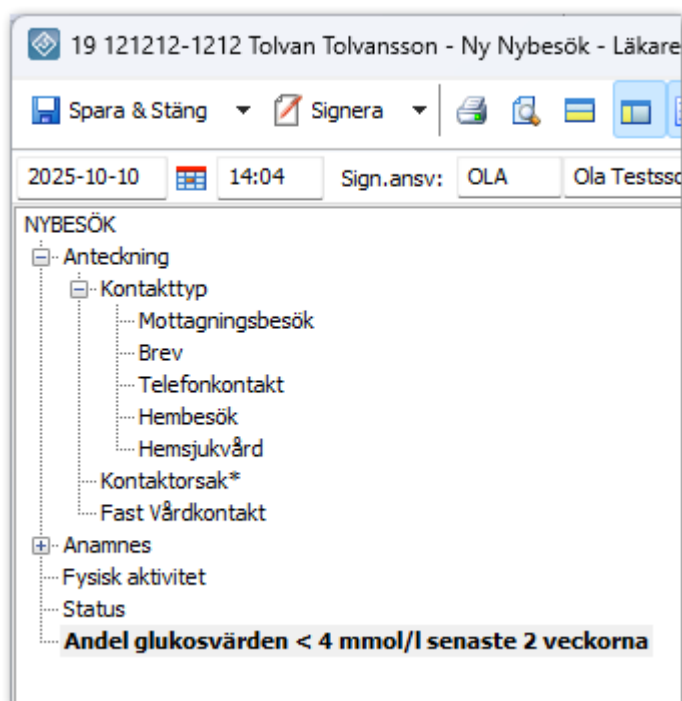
19 121212-1212 Tolvan Tolvansson - Ny Nybesök - Läkare

Spara & Stäng Signera

2025-10-10 14:04 Sign.ansv: OLA Ola Testsso

NYBESÖK
Anteckning
Kontakttyp
Mottagningsbesök
Brev
Telefonkontakt
Hembesök
Hemsjukvård
Kontaktorsak*
Fast Vårdkontakt
Anamnes
Fysisk aktivitet
Status
Andel glukosvärden < 4 mmol/l senaste 2 veckorna